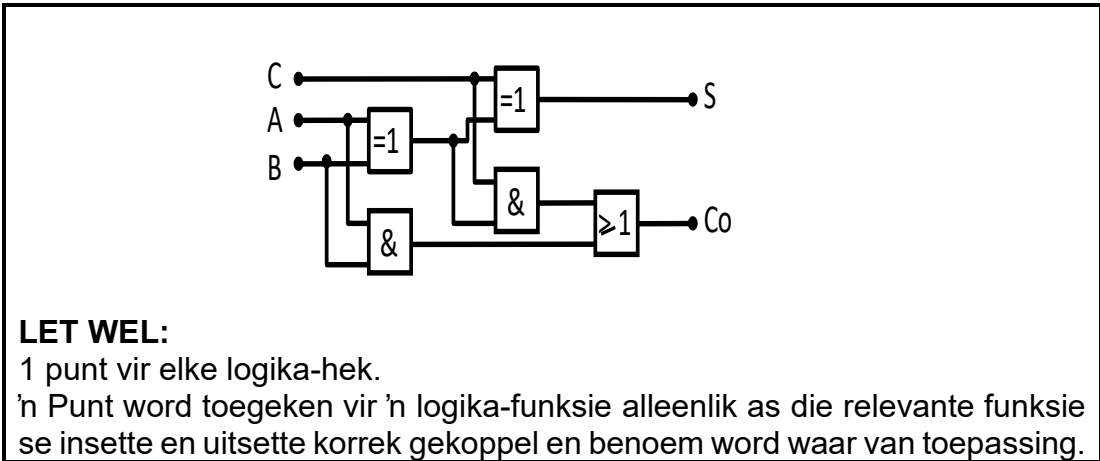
C
A
B
=1
=1
S
&
&
≥1
Co

**LET WEL:**
1 punt vir elke logika-hek.
ʼn Punt word toegeken vir ʼn logika-funksie alleenlik as die relevante funksie se insette en uitsette korrek gekoppel en benoem word waar van toepassing.